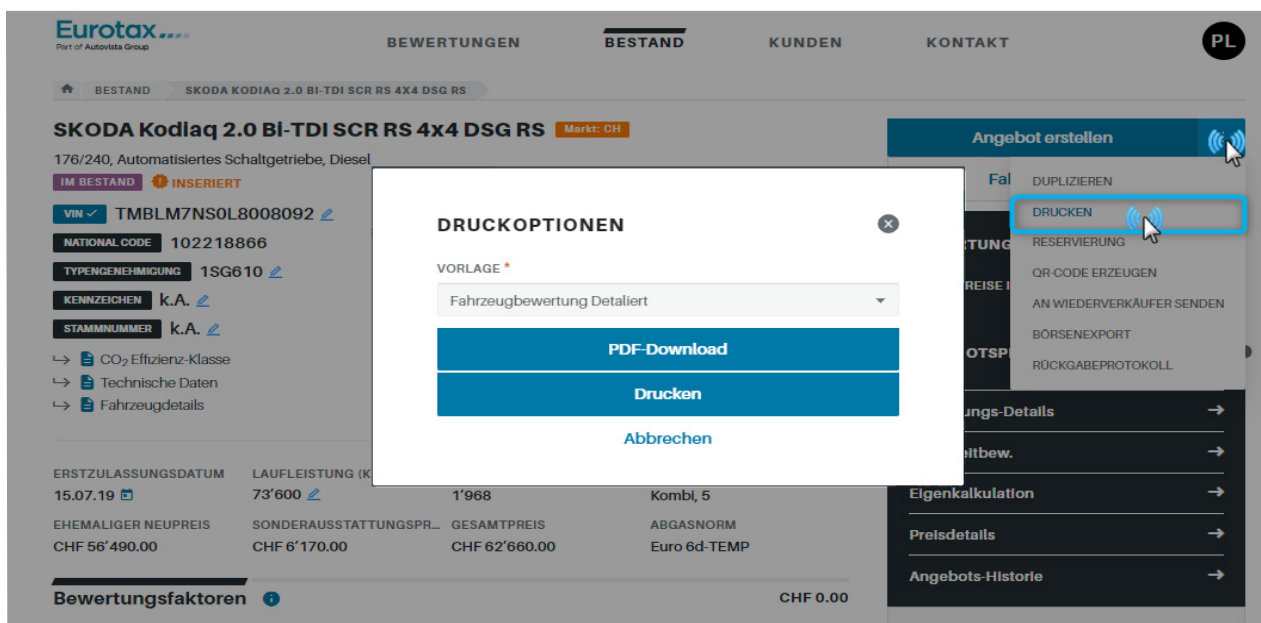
Eurotax
Part of Autovista Group

BEWERTUNGEN BESTAND KUNDEN KONTAKT

PL

BESTAND SKODA KODIAQ 2.0 BI-TDI SCR RS 4X4 DSG RS

SKODA Kodiaq 2.0 Bi-TDI SCR RS 4x4 DSG RS Markt: CH

176/240, Automatisiertes Schaltgetriebe, Diesel

IM BESTAND INSERIERT

VIN TMBLM7NS0L8008092

NATIONAL CODE 102218866

TYPENGENEHMIGUNG 1SG610

KENNZEICHEN k.A.

STAMMNUMMER k.A.

$CO_2$ Effizienz-Klasse
Technische Daten
Fahrzeugdetails

ERSTZULASSUNGSDATUM 15.07.19
LAUFLEISTUNG (K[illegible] 73'600
1'968
Kombi, 5

EHEMALIGER NEUPREIS CHF 56'490.00
SONDERAUSSTATTUNGSPR... CHF 6'170.00
GESAMTPREIS CHF 62'660.00
ABGASNORM Euro 6d-TEMP

Bewertungsfaktoren CHF 0.00

Angebot erstellen

Fal

DUPLIZIEREN
DRUCKEN
RESERVIERUNG
QR-CODE ERZEUGEN
AN WIEDERVERKÄUFER SENDEN
BÖRSENEXPORT
RÜCKGABEPROTOKOLL

TUNG
REISE I
OTSP

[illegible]ungs-Details
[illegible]eitbew.
Eigenkalkulation
Preisdetails
Angebots-Historie

DRUCKOPTIONEN

VORLAGE *
Fahrzeugbewertung Detaliert

PDF-Download
Drucken
Abbrechen